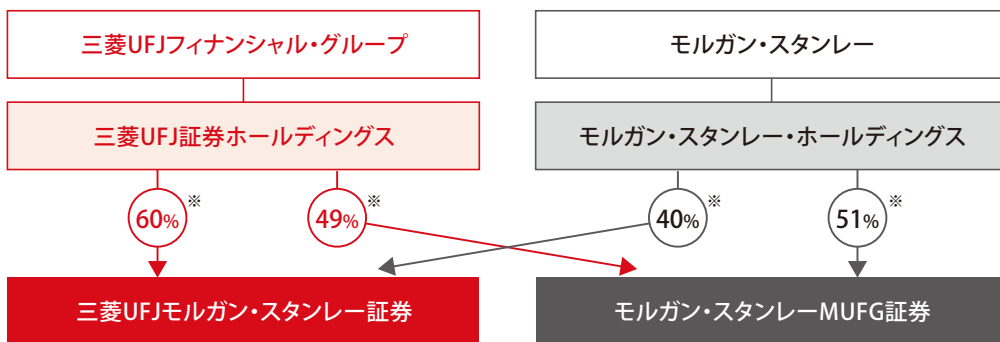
三菱UFJフィナンシャル・グループ

モルガン・スタンレー

三菱UFJ証券ホールディングス

モルガン・スタンレー・ホールディングス

60% ※

49% ※

40% ※

51% ※

三菱UFJモルガン・スタンレー証券

モルガン・スタンレーMUFG証券